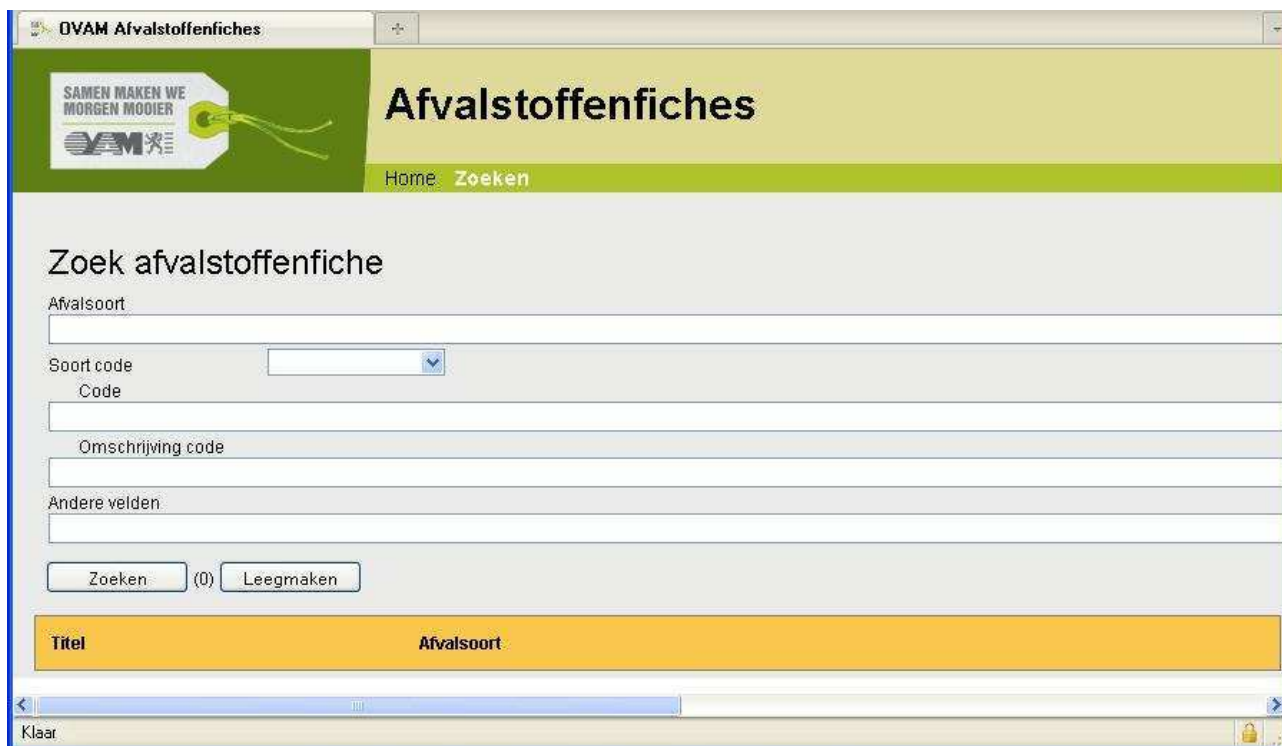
OVAM Afvalstoffenfiches

SAMEN MAKEN WE MORGEN MOOIER
OVAM

Afvalstoffenfiches

Home Zoeken

Zoek afvalstoffenfiche

Afvalsoort

Soort code

Code

Omschrijving code

Andere velden

Zoeken (0) Leegmaken

| Titel | Afvalsoort |
|---|---|

Klaar